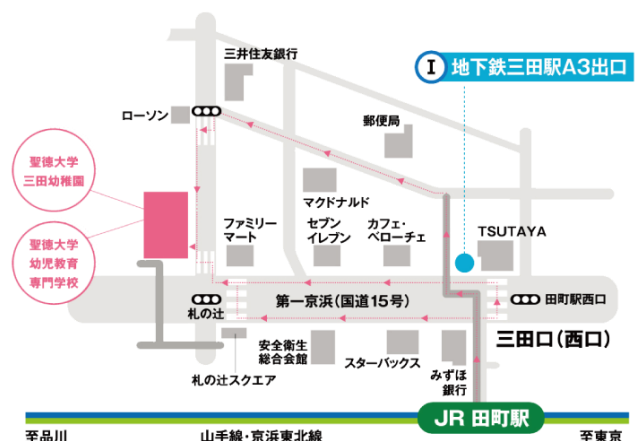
I 地下鉄三田駅A3出口

三井住友銀行

ローソン

郵便局

聖徳大学
三田幼稚園

マクドナルド

ファミリーマート

セブンイレブン

カフェ・ベローチェ

TSUTAYA

聖徳大学
幼児教育
専門学校

第一京浜(国道15号)

田町駅西口

札の辻

三田口(西口)

安全衛生総合会館

スターバックス

みずほ銀行

札の辻スクエア

JR 田町駅

至品川

山手線・京浜東北線

至東京